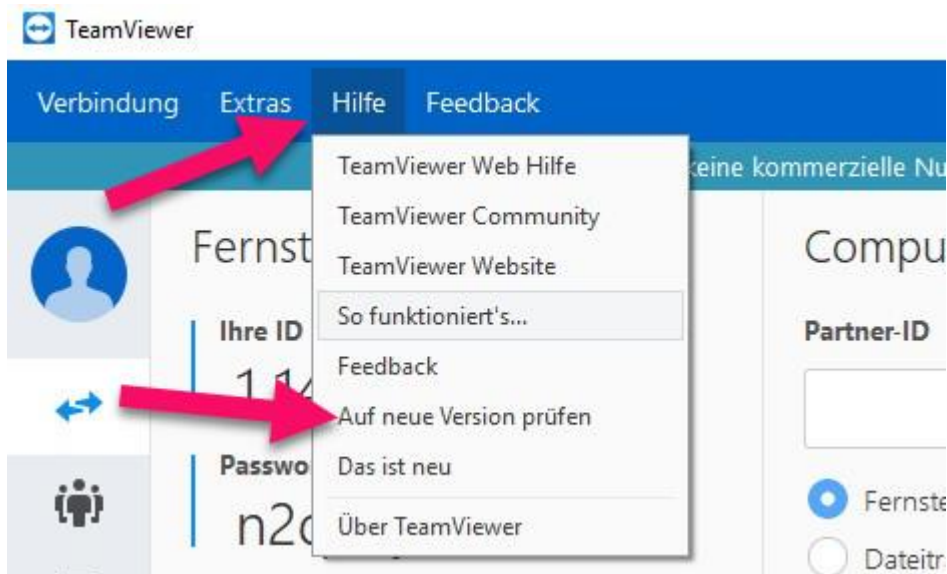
TeamViewer

Verbindung Extras Hilfe Feedback

TeamViewer Web Hilfe
TeamViewer Community
TeamViewer Website
So funktioniert's...
Feedback
Auf neue Version prüfen
Das ist neu
Über TeamViewer

keine kommerzielle Nu

Fernst

Ihre ID

11

Passwo

n2c

Compu

Partner-ID

Fernste

Dateitr